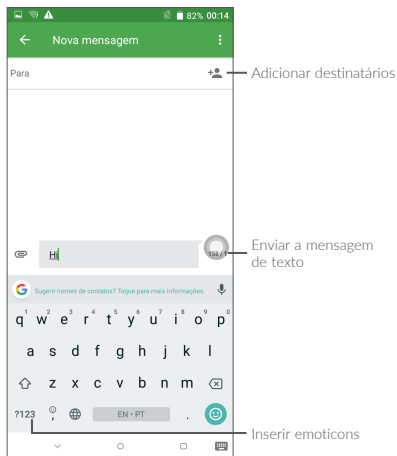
82% 00:14

Nova mensagem

Para

Adicionar destinatários

Hi

158/1

Enviar a mensagem de texto

Sugerir nomes de contatos? Toque para mais informações.

1 2 3 4 5 6 7 8 9 0
q w e r t y u i o p
a s d f g h j k l
z x c v b n m
?123 EN · PT .

Inserir emoticons